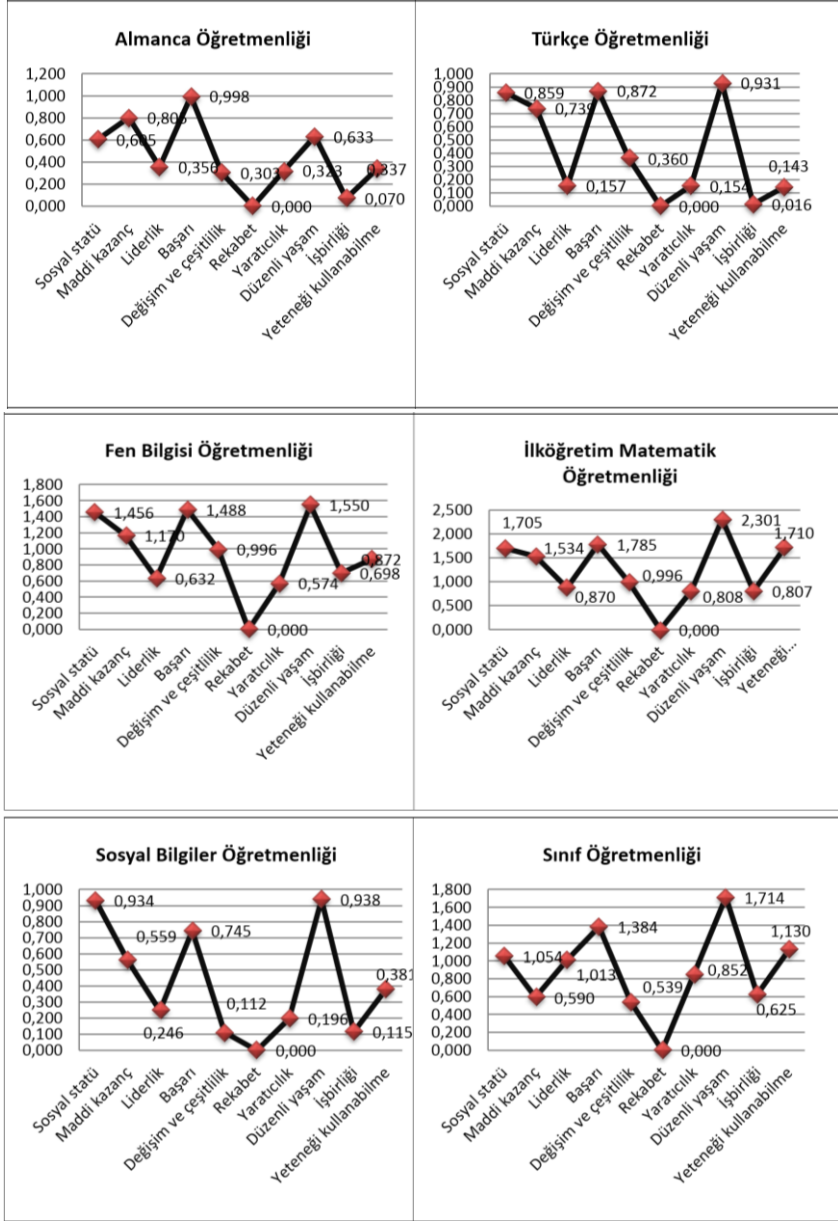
Almanca Öğretmenliği

1,200
1,000
0,800
0,600
0,400
0,200
0,000

0,605
0,805
0,356
0,998
0,303
0,000
0,323
0,633
0,070
0,337

Sosyal statü
Maddi kazanç
Liderlik
Başarı
Değişim ve çeşitlilik
Rekabet
Yaratıcılık
Düzenli yaşam
İşbirliği
Yeteneği kullanabilme

Türkçe Öğretmenliği

1,000
0,900
0,800
0,700
0,600
0,500
0,400
0,300
0,200
0,100
0,000

0,859
0,739
0,157
0,872
0,360
0,000
0,154
0,931
0,016
0,143

Sosyal statü
Maddi kazanç
Liderlik
Başarı
Değişim ve çeşitlilik
Rekabet
Yaratıcılık
Düzenli yaşam
İşbirliği
Yeteneği kullanabilme

Fen Bilgisi Öğretmenliği

1,800
1,600
1,400
1,200
1,000
0,800
0,600
0,400
0,200
0,000

1,456
1,170
0,632
1,488
0,996
0,000
0,574
1,550
0,698
0,872

Sosyal statü
Maddi kazanç
Liderlik
Başarı
Değişim ve çeşitlilik
Rekabet
Yaratıcılık
Düzenli yaşam
İşbirliği
Yeteneği kullanabilme

İlköğretim Matematik Öğretmenliği

2,500
2,000
1,500
1,000
0,500
0,000

1,705
1,534
0,870
1,785
0,996
0,000
0,808
2,301
0,807
1,710

Sosyal statü
Maddi kazanç
Liderlik
Başarı
Değişim ve çeşitlilik
Rekabet
Yaratıcılık
Düzenli yaşam
İşbirliği
Yeteneği...

Sosyal Bilgiler Öğretmenliği

1,000
0,900
0,800
0,700
0,600
0,500
0,400
0,300
0,200
0,100
0,000

0,934
0,559
0,246
0,745
0,112
0,000
0,196
0,938
0,115
0,381

Sosyal statü
Maddi kazanç
Liderlik
Başarı
Değişim ve çeşitlilik
Rekabet
Yaratıcılık
Düzenli yaşam
İşbirliği
Yeteneği kullanabilme

Sınıf Öğretmenliği

1,800
1,600
1,400
1,200
1,000
0,800
0,600
0,400
0,200
0,000

1,054
0,590
1,013
1,384
0,539
0,000
0,852
1,714
0,625
1,130

Sosyal statü
Maddi kazanç
Liderlik
Başarı
Değişim ve çeşitlilik
Rekabet
Yaratıcılık
Düzenli yaşam
İşbirliği
Yeteneği kullanabilme